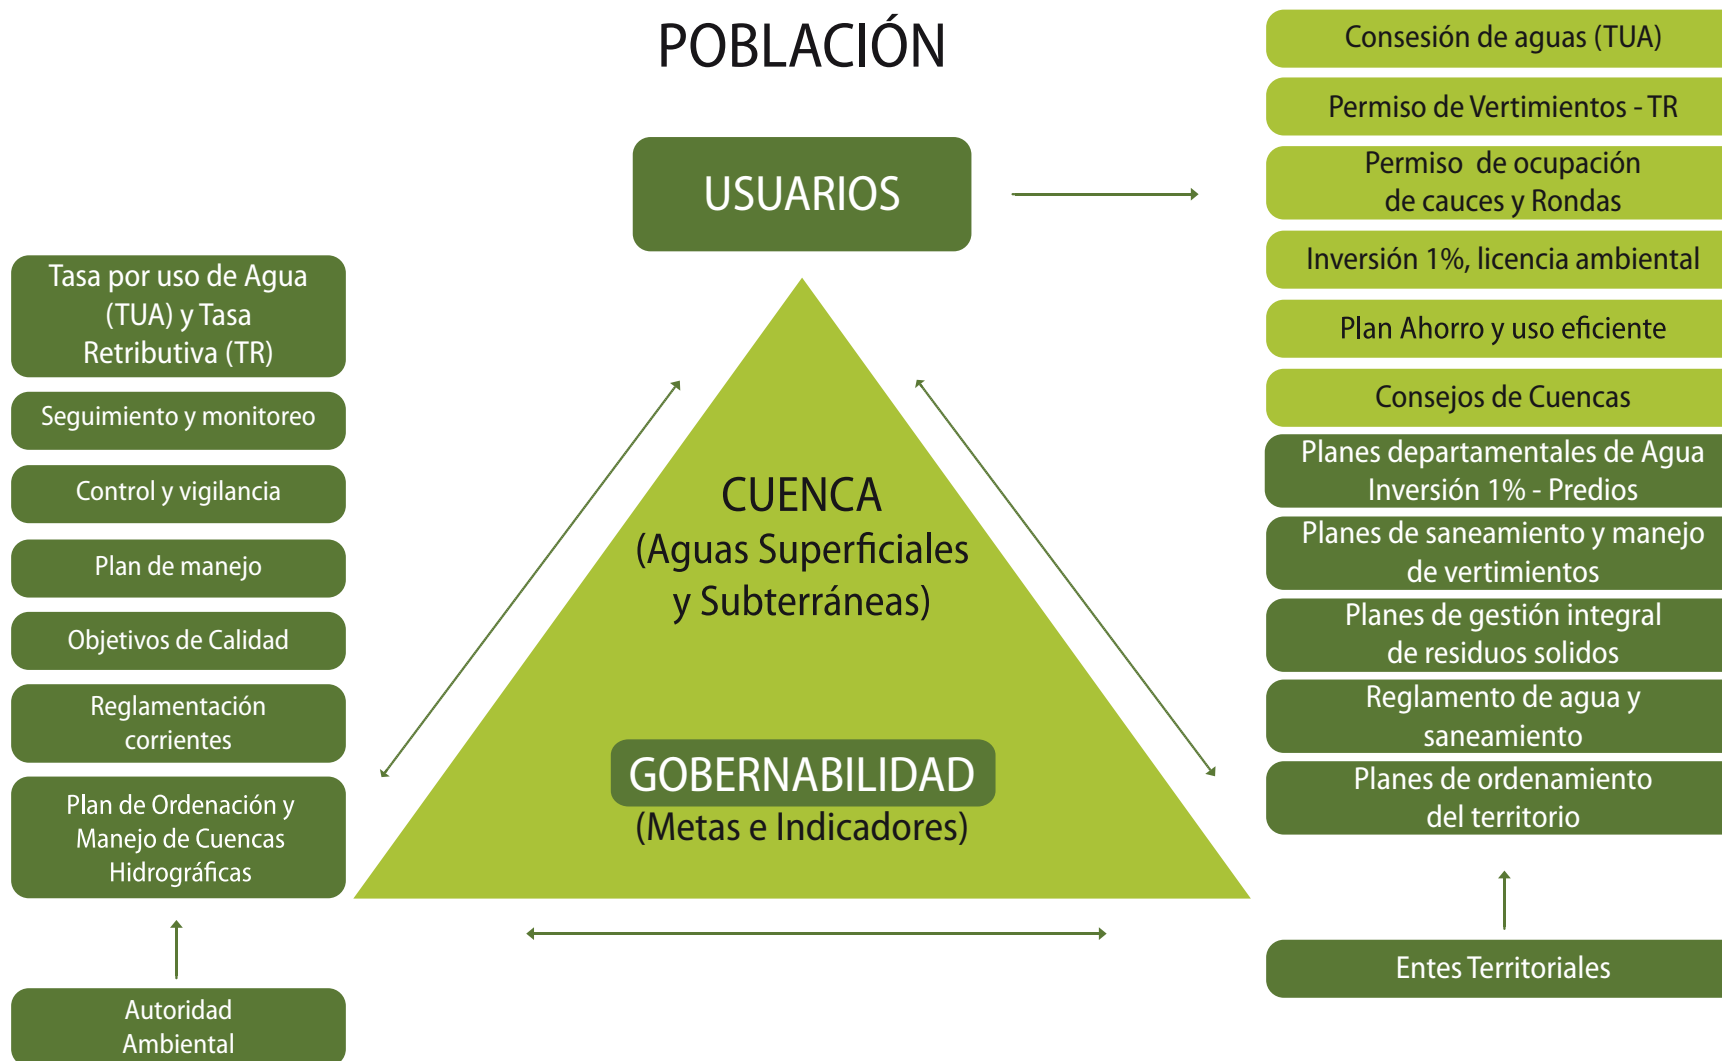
POBLACIÓN

USUARIOS

Consesión de aguas (TUA)

Permiso de Vertimientos - TR

Permiso de ocupación de cauces y Rondas

Inversión 1%, licencia ambiental

Plan Ahorro y uso eficiente

Consejos de Cuencas

Planes departamentales de Agua Inversión 1% - Predios

Planes de saneamiento y manejo de vertimientos

Planes de gestión integral de residuos solidos

Reglamento de agua y saneamiento

Planes de ordenamiento del territorio

Entes Territoriales

Tasa por uso de Agua (TUA) y Tasa Retributiva (TR)

Seguimiento y monitoreo

Control y vigilancia

Plan de manejo

Objetivos de Calidad

Reglamentación corrientes

Plan de Ordenación y Manejo de Cuencas Hidrográficas

Autoridad Ambiental

CUENCA
(Aguas Superficiales y Subterráneas)

GOBERNABILIDAD
(Metas e Indicadores)